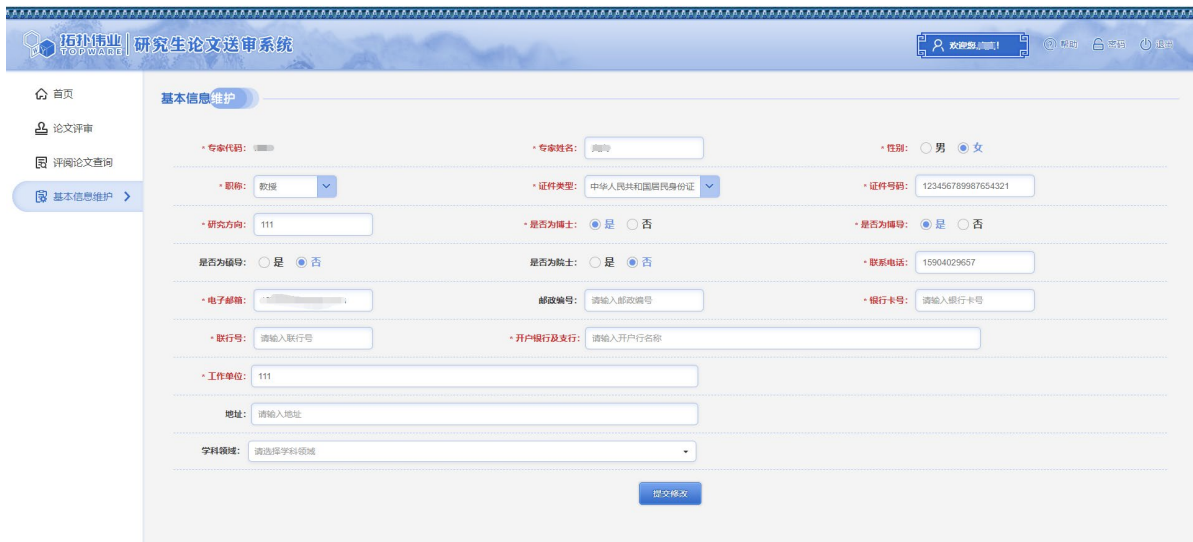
拓扑伟业 TOPWARE | 研究生论文送审系统

欢迎您,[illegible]! ② 帮助 密码 退出

首页
论文评审
评阅论文查询
基本信息维护 >

基本信息维护

* 专家代码: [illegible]
* 专家姓名: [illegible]
* 性别: ○ 男 ◉ 女

* 职称: 教授
* 证件类型: 中华人民共和国居民身份证
* 证件号码: 123456789987654321

* 研究方向: 111
* 是否为博士: ◉ 是 ○ 否
* 是否为博导: ◉ 是 ○ 否

是否为硕导: ○ 是 ◉ 否
是否为院士: ○ 是 ◉ 否
* 联系电话: 15904029657

* 电子邮箱: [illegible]
邮政编号: 请输入邮政编号
* 银行卡号: 请输入银行卡号

* 联行号: 请输入联行号
* 开户银行及支行: 请输入开户行名称

* 工作单位: 111

地址: 请输入地址

学科领域: 请选择学科领域

提交修改